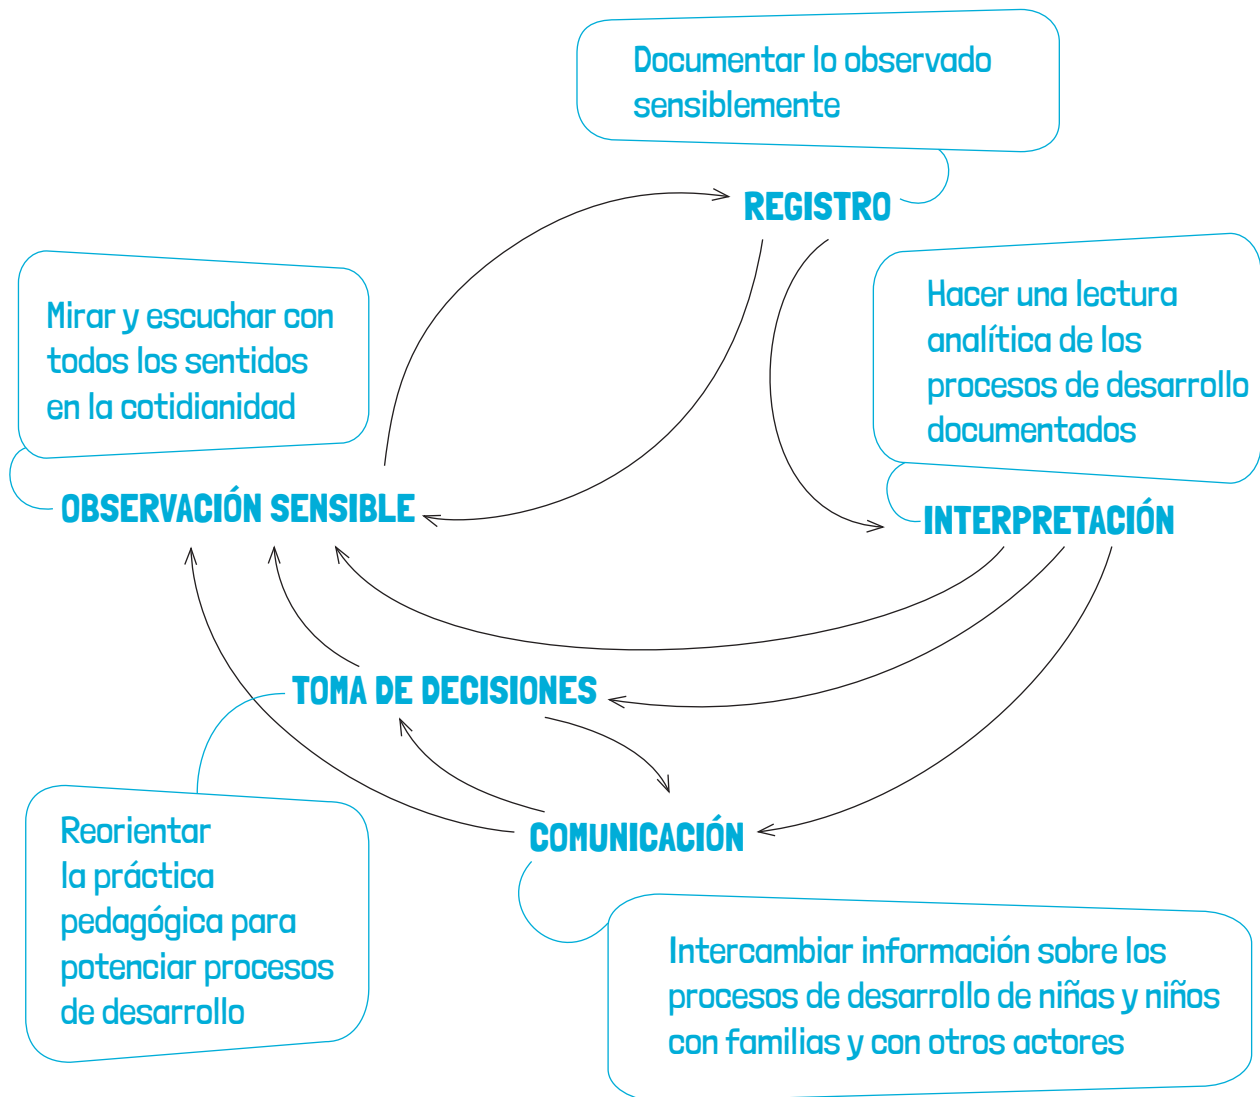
Documentar lo observado sensiblemente

REGISTRO

Mirar y escuchar con todos los sentidos en la cotidianidad

Hacer una lectura analítica de los procesos de desarrollo documentados

OBSERVACIÓN SENSIBLE

INTERPRETACIÓN

TOMA DE DECISIONES

COMUNICACIÓN

Reorientar la práctica pedagógica para potenciar procesos de desarrollo

Intercambiar información sobre los procesos de desarrollo de niñas y niños con familias y con otros actores